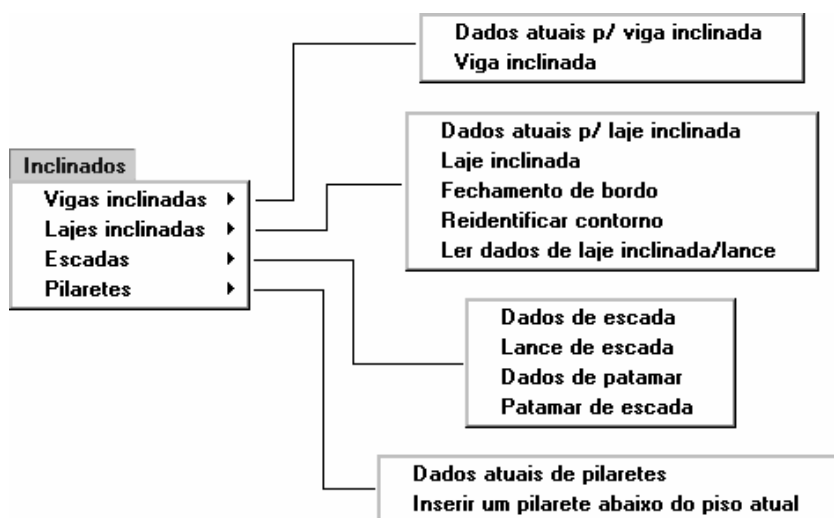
Inclinados
Vigas inclinadas
Lajes inclinadas
Escadas
Pilaretes

Dados atuais p/ viga inclinada
Viga inclinada

Dados atuais p/ laje inclinada
Laje inclinada
Fechamento de bordo
Reidentificar contorno
Ler dados de laje inclinada/lance

Dados de escada
Lance de escada
Dados de patamar
Patamar de escada

Dados atuais de pilaretes
Inserir um pilarete abaixo do piso atual